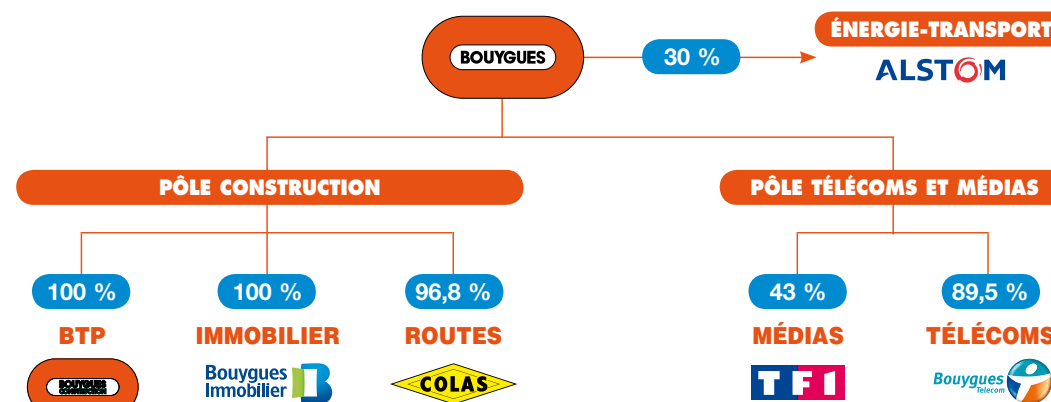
BOUYGUES

30 %

ÉNERGIE-TRANSPORT

ALSTOM

PÔLE CONSTRUCTION

PÔLE TÉLÉCOMS ET MÉDIAS

100 %

BTP

BOUYGUES CONSTRUCTION

100 %

IMMOBILIER

Bouygues Immobilier

96,8 %

ROUTES

COLAS

43 %

MÉDIAS

TF1

89,5 %

TÉLÉCOMS

Bouygues Telecom